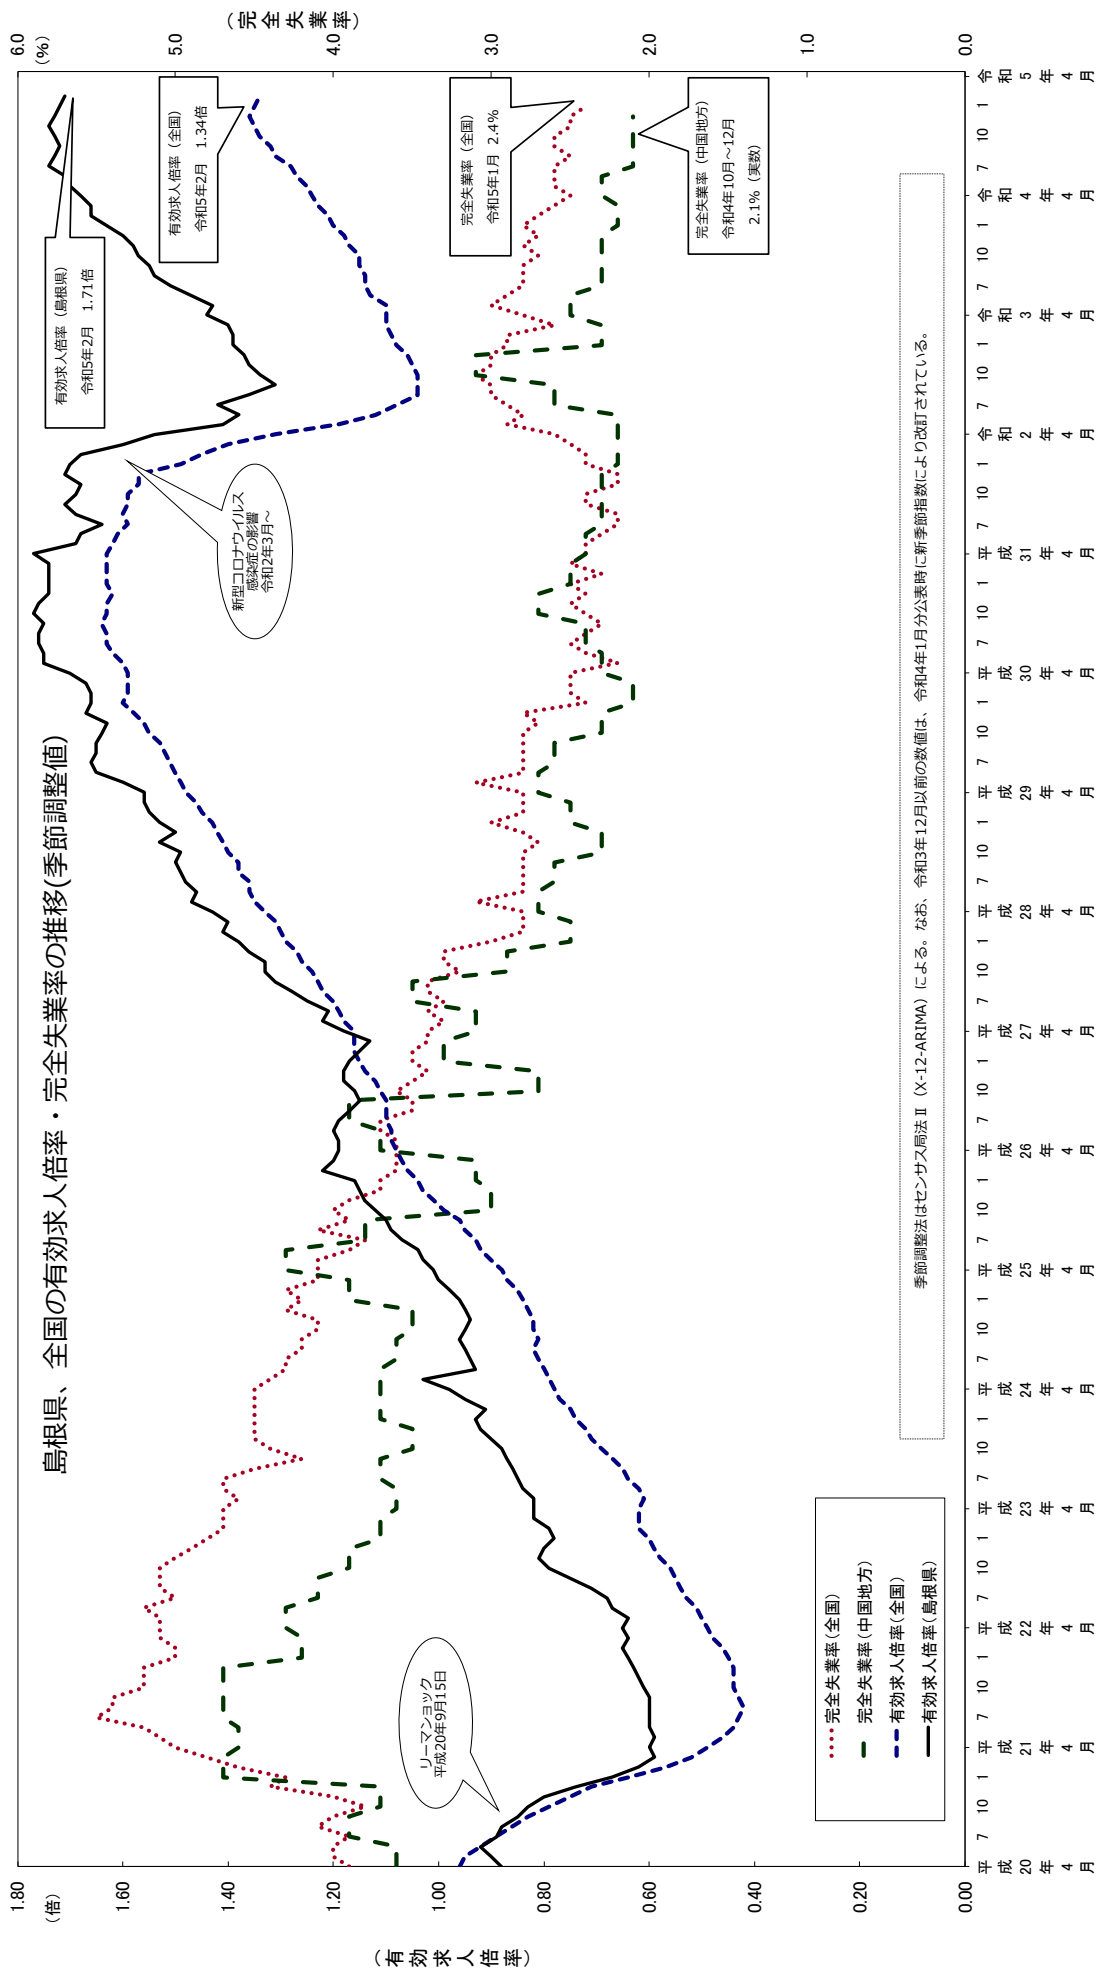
島根県、全国の有効求人倍率・完全失業率の推移(季節調整値)

(完全失業率)
(%)
6.0
5.0
4.0
3.0
2.0
1.0
0.0

(有効求人倍率)
(倍)
1.80
1.60
1.40
1.20
1.00
0.80
0.60
0.40
0.20
0.00

有効求人倍率（島根県）
令和5年2月 1.71倍

有効求人倍率（全国）
令和5年2月 1.34倍

完全失業率（全国）
令和5年1月 2.4%

完全失業率（中国地方）
令和4年10月～12月
2.1%（実数）

新型コロナウイルス
感染症の影響
令和2年3月～

リーマンショック
平成20年9月15日

完全失業率(全国)
完全失業率(中国地方)
有効求人倍率(全国)
有効求人倍率(島根県)

季節調整法はセンサス局法Ⅱ（X-12-ARIMA）による。なお、令和3年12月以前の数値は、令和4年1月分公表時に新季節指数により改訂されている。

平成20年4月 7 10 1 平成21年4月 7 10 1 平成22年4月 7 10 1 平成23年4月 7 10 1 平成24年4月 7 10 1 平成25年4月 7 10 1 平成26年4月 7 10 1 平成27年4月 7 10 1 平成28年4月 7 10 1 平成29年4月 7 10 1 平成30年4月 7 10 1 平成31年4月 7 10 1 令和2年4月 7 10 1 令和3年4月 7 10 1 令和4年4月 7 10 1 令和5年4月